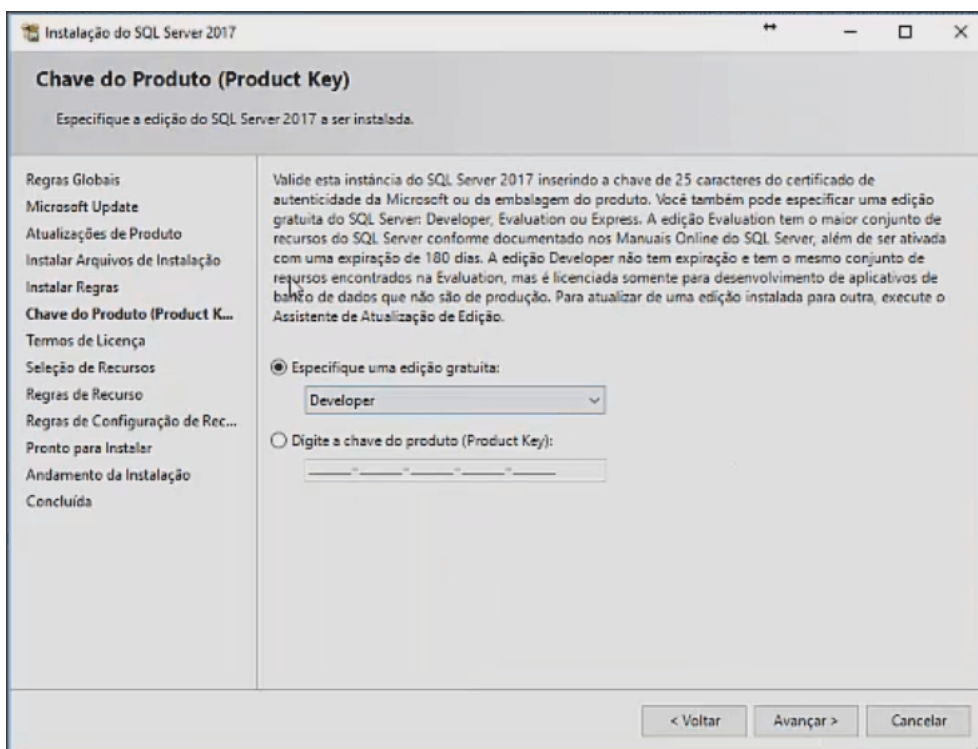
Instalação do SQL Server 2017

Chave do Produto (Product Key)

Especifique a edição do SQL Server 2017 a ser instalada.

Regras Globais
Microsoft Update
Atualizações de Produto
Instalar Arquivos de Instalação
Instalar Regras
Chave do Produto (Product K...
Termos de Licença
Seleção de Recursos
Regras de Recurso
Regras de Configuração de Rec...
Pronto para Instalar
Andamento da Instalação
Concluída

Valide esta instância do SQL Server 2017 inserindo a chave de 25 caracteres do certificado de autenticidade da Microsoft ou da embalagem do produto. Você também pode especificar uma edição gratuita do SQL Server: Developer, Evaluation ou Express. A edição Evaluation tem o maior conjunto de recursos do SQL Server conforme documentado nos Manuais Online do SQL Server, além de ser ativada com uma expiração de 180 dias. A edição Developer não tem expiração e tem o mesmo conjunto de recursos encontrados na Evaluation, mas é licenciada somente para desenvolvimento de aplicativos de banco de dados que não são de produção. Para atualizar de uma edição instalada para outra, execute o Assistente de Atualização de Edição.

Especifique uma edição gratuita:

Developer

Digite a chave do produto (Product Key):

< Voltar
Avançar >
Cancelar